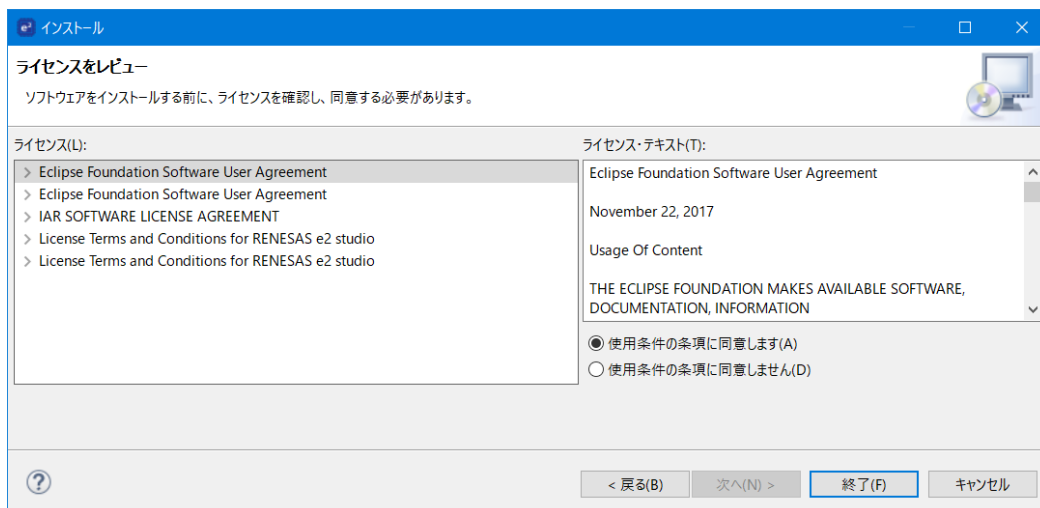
インストール

ライセンスをレビュー

ソフトウェアをインストールする前に、ライセンスを確認し、同意する必要があります。

ライセンス(L):

Eclipse Foundation Software User Agreement
Eclipse Foundation Software User Agreement
IAR SOFTWARE LICENSE AGREEMENT
License Terms and Conditions for RENESAS e2 studio
License Terms and Conditions for RENESAS e2 studio

ライセンス・テキスト(T):

Eclipse Foundation Software User Agreement

November 22, 2017

Usage Of Content

THE ECLIPSE FOUNDATION MAKES AVAILABLE SOFTWARE, DOCUMENTATION, INFORMATION

使用条件の条項に同意します(A)
使用条件の条項に同意しません(D)

< 戻る(B)
次へ(N) >
終了(F)
キャンセル